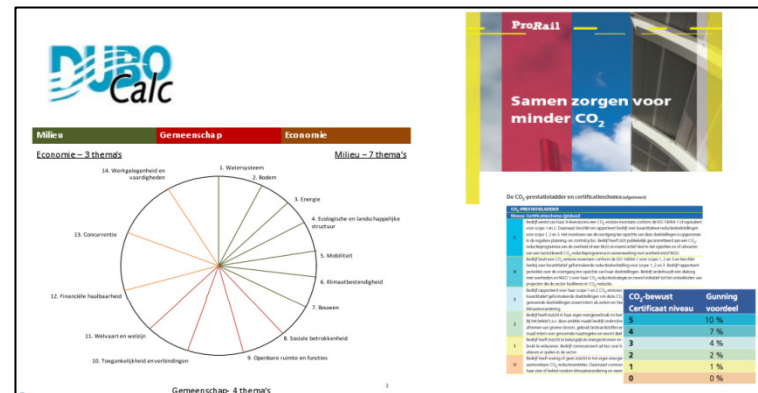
DUBO Calc

Milieu | Gemeenschap | Economie

Economie – 3 thema's

Milieu – 7 thema's

1. Watersysteem
2. Bodem
3. Energie
4. Ecologische en landschappelijke structuur
5. Mobiliteit
6. Klimaatbestendigheid
7. Bouwen
8. Sociale betrokkenheid
9. Openbare ruimte en functies
10. Toegankelijkheid en verbindingen
11. Welvaart en welzijn
12. Financiële haalbaarheid
13. Concurrentie
14. Werkgelegenheid en vaardigheden

Gemeenschap- 4 thema's

1

ProRail

Samen zorgen voor minder $CO_2$

De $CO_2$-prestatieladder en certificatieschema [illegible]

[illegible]

| $CO_2$-bewust Certificaat niveau | Gunning voordeel |
|---|---|
| 5 | 10 % |
| 4 | 7 % |
| 3 | 4 % |
| 2 | 2 % |
| 1 | 1 % |
| 0 | 0 % |